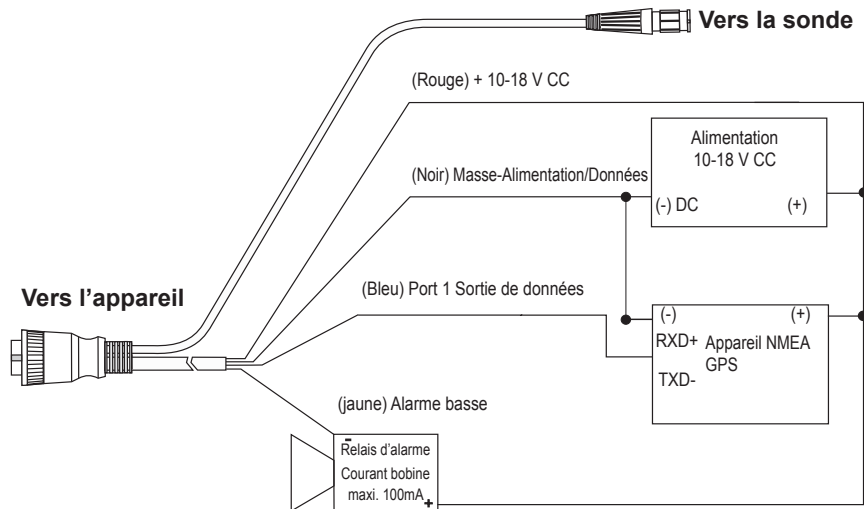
Vers la sonde

(Rouge) + 10-18 V CC

Alimentation
10-18 V CC

(Noir) Masse-Alimentation/Données

(-) DC (+)

Vers l'appareil

(Bleu) Port 1 Sortie de données

(-) (+)
RXD+ Appareil NMEA GPS
TXD-

(jaune) Alarme basse

-
Relais d'alarme
Courant bobine
maxi. 100mA
+